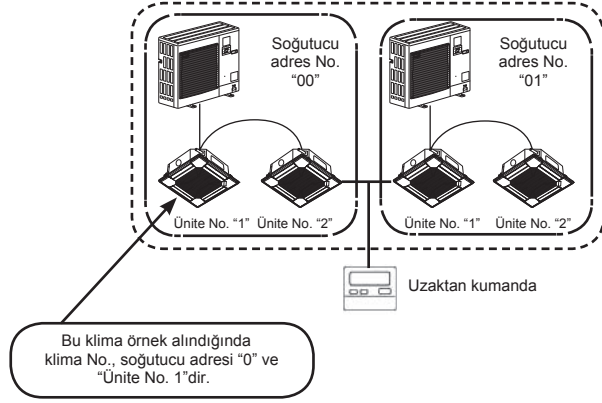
Soğutucu adres No. "00"

Soğutucu adres No. "01"

Ünite No. "1" Ünite No. "2"

Ünite No. "1" Ünite No. "2"

Uzaktan kumanda

Bu klima örnek alındığında klima No., soğutucu adresi "0" ve "Ünite No. 1"dir.